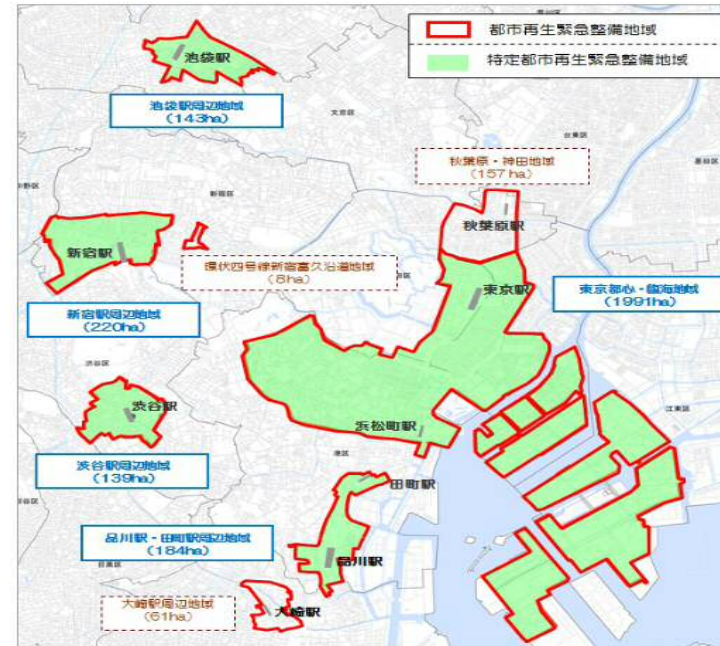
都市再生緊急整備地域
特定都市再生緊急整備地域

池袋駅
池袋駅周辺地域
（143ha）

秋葉原・神田地域
（157ha）
秋葉原駅

新宿駅
環状四号線新宿富久沿道地域
（8ha）
新宿駅周辺地域
（220ha）

東京駅
東京都心・臨海地域
（1991ha）

渋谷駅
渋谷駅周辺地域
（139ha）

浜松町駅
田町駅
品川駅・田町駅周辺地域
（184ha）
品川駅

大崎駅周辺地域
（61ha）
大崎駅